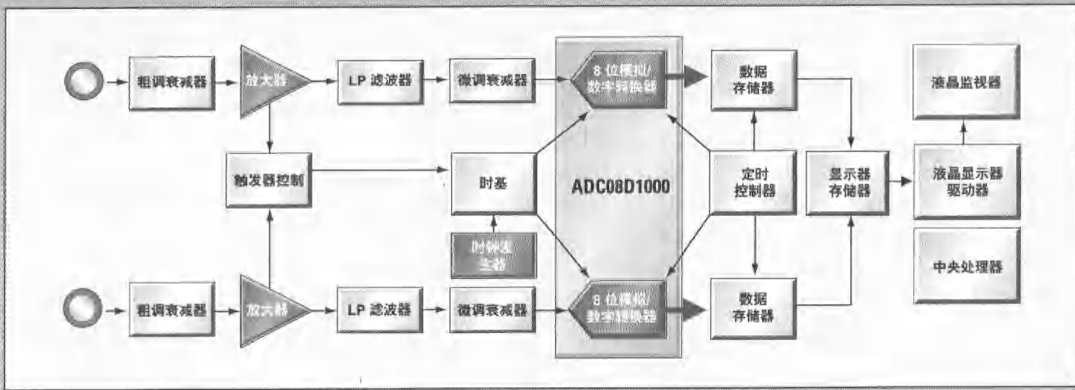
粗调衰减器

放大器

LP 滤波器

微调衰减器

8 位模拟/数字转换器

数据存储器

液晶监视器

触发器控制

时基

ADC08D1000

定时控制器

显示器存储器

液晶显示器驱动器

时钟发生器

中央处理器

粗调衰减器

放大器

LP 滤波器

微调衰减器

8 位模拟/数字转换器

数据存储器